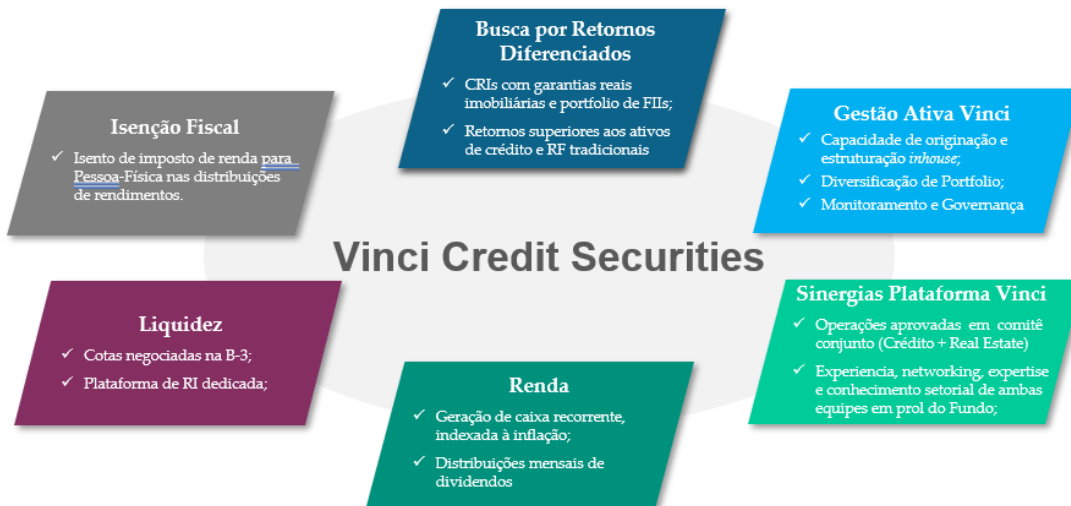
Busca por Retornos Diferenciados

✓ CRIs com garantias reais imobiliárias e portfolio de FIIs;

✓ Retornos superiores aos ativos de crédito e RF tradicionais

Isenção Fiscal

✓ Isento de imposto de renda para Pessoa-Física nas distribuições de rendimentos.

Gestão Ativa Vinci

✓ Capacidade de originação e estruturação *inhouse*;

✓ Diversificação de Portfolio;

✓ Monitoramento e Governança

Vinci Credit Securities

Liquidez

✓ Cotas negociadas na B-3;

✓ Plataforma de RI dedicada;

Sinergias Plataforma Vinci

✓ Operações aprovadas em comitê conjunto (Crédito + Real Estate)

✓ Experiencia, networking, expertise e conhecimento setorial de ambas equipes em prol do Fundo;

Renda

✓ Geração de caixa recorrente, indexada à inflação;

✓ Distribuições mensais de dividendos